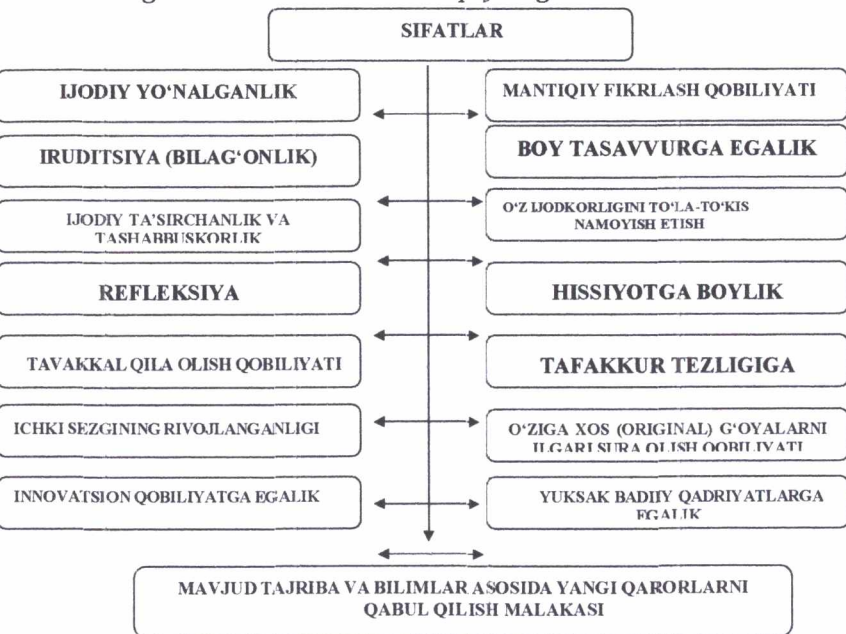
SIFATLAR

IJODIY YO'NALGANLIK

MANTIQIY FIKRLASH QOBILIYATI

IRUDITSIYA (BILAG'ONLIK)

BOY TASAVVURGA EGALIK

IJODIY TA'SIRCHANLIK VA TASHABBUSKORLIK

O'Z IJODKORLIGINI TO'LA-TO'KIS NAMOYISH ETISH

REFLEKSIYA

HISSIYOTGA BOYLIK

TAVAKKAL QILA OLISH QOBILIYATI

TAFAKKUR TEZLIGIGA

ICHKI SEZGINING RIVOJLANGANLIGI

O'ZIGA XOS (ORIGINAL) G'OYALARNI ILGARI SURA OLISH QOBILIYATI

INNOVATSION QOBILIYATGA EGALIK

YUKSAK BADIIY QADRIYATLARGA EGALIK

MAVJUD TAJRIBA VA BILIMLAR ASOSIDA YANGI QARORLARNI QABUL QILISH MALAKASI